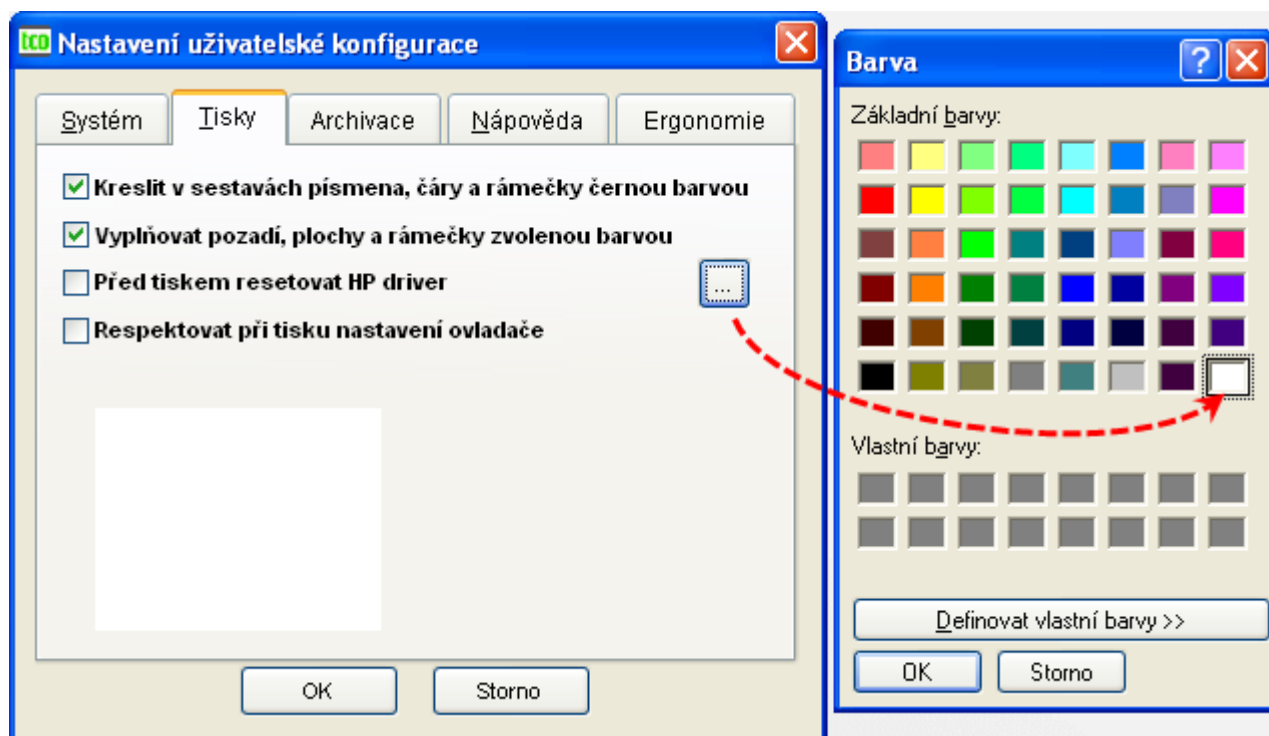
tco Nastavení uživatelské konfigurace

Systém | Tisky | Archivace | Nápověda | Ergonomie

Kreslit v sestavách písmena, čáry a rámečky černou barvou

Vyplňovat pozadí, plochy a rámečky zvolenou barvou

Před tiskem resetovat HP driver

...

Respektovat při tisku nastavení ovladače

OK

Storno

Barva

?

Základní barvy:

Vlastní barvy:

Definovat vlastní barvy >>

OK

Storno